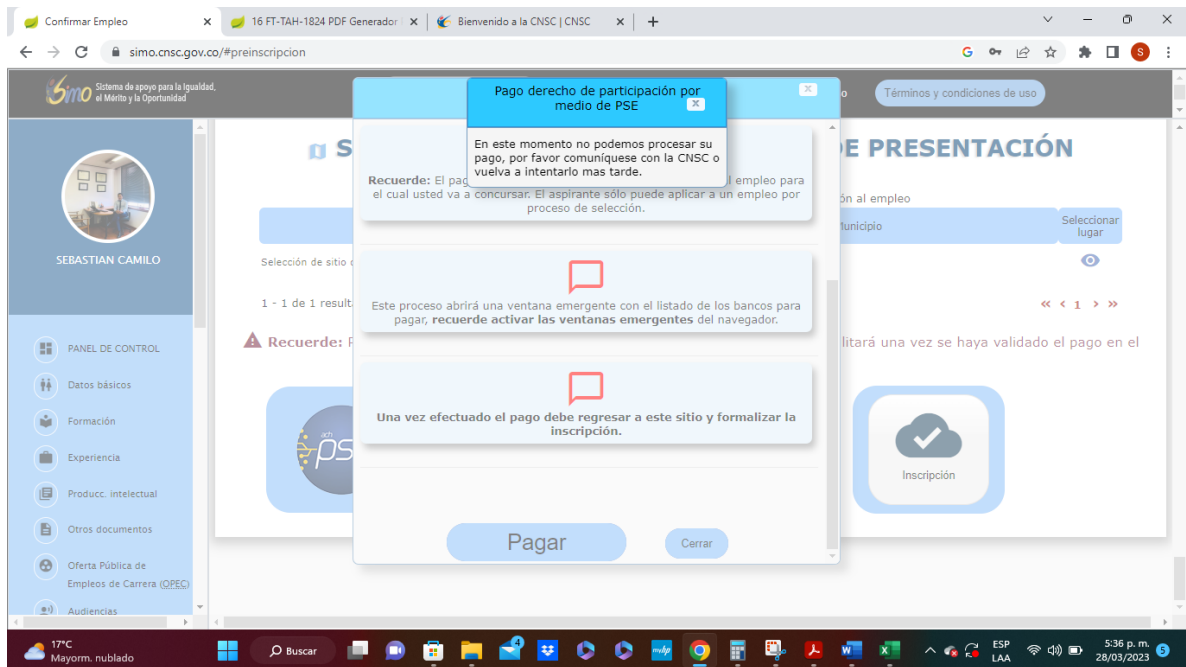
Confirmar Empleo
16 FT-TAH-1824 PDF Generador
Bienvenido a la CNSC | CNSC

simo.cnsc.gov.co/#preinscripcion

Simo Sistema de apoyo para la Igualdad, el Mérito y la Oportunidad

Términos y condiciones de uso

SEBASTIAN CAMILO

PANEL DE CONTROL
Datos básicos
Formación
Experiencia
Producc. intelectual
Otros documentos
Oferta Pública de Empleos de Carrera (OPEC)
Audiencias

S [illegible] E PRESENTACIÓN

ón al empleo

Municipio

Seleccionar lugar

Selección de sitio d

1 - 1 de 1 resulta

« ‹ 1 › »

Recuerde: P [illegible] litará una vez se haya validado el pago en el

Inscripción

Pago derecho de participación por medio de PSE

En este momento no podemos procesar su pago, por favor comuníquese con la CNSC o vuelva a intentarlo mas tarde.

Recuerde: El pag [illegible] l empleo para el cual usted va a concursar. El aspirante sólo puede aplicar a un empleo por proceso de selección.

Este proceso abrirá una ventana emergente con el listado de los bancos para pagar, recuerde activar las ventanas emergentes del navegador.

Una vez efectuado el pago debe regresar a este sitio y formalizar la inscripción.

Pagar

Cerrar

17°C
Mayorm. nublado

Buscar

ESP
LAA

5:36 p. m.
28/03/2023